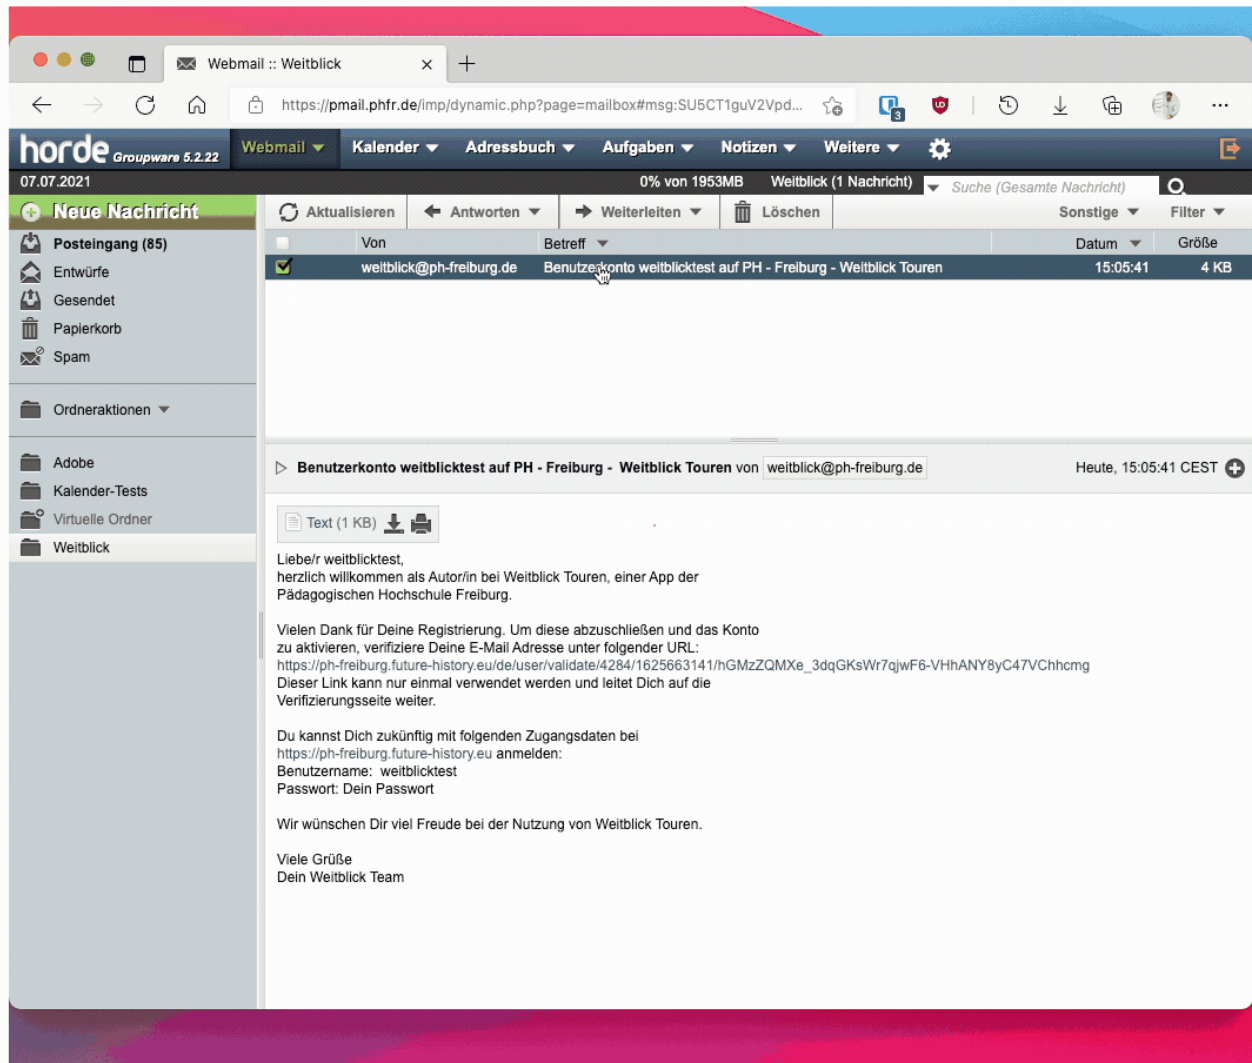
Webmail :: Weitblick

https://pmail.phfr.de/imp/dynamic.php?page=mailbox#msg:SU5CT1guV2Vpd...

3

horde Groupware 5.2.22

Webmail ▾ Kalender ▾ Adressbuch ▾ Aufgaben ▾ Notizen ▾ Weitere ▾

07.07.2021

0% von 1953MB

Weitblick (1 Nachricht)

Suche (Gesamte Nachricht)

Neue Nachricht

Aktualisieren

Antworten ▾

Weiterleiten ▾

Löschen

Sonstige ▾

Filter ▾

Posteingang (85)

Entwürfe

Gesendet

Papierkorb

Spam

Ordneraktionen ▾

Adobe

Kalender-Tests

Virtuelle Ordner

Weitblick

| | Von | Betreff ▾ | Datum ▾ | Größe |
|---|---|---|---|---|
| ☑ | weitblick@ph-freiburg.de | Benutzerkonto weitblicktest auf PH - Freiburg - Weitblick Touren | 15:05:41 | 4 KB |

Benutzerkonto weitblicktest auf PH - Freiburg - Weitblick Touren von weitblick@ph-freiburg.de

Heute, 15:05:41 CEST

Text (1 KB)

Liebe/r weitblicktest,
herzlich willkommen als Autor/in bei Weitblick Touren, einer App der Pädagogischen Hochschule Freiburg.

Vielen Dank für Deine Registrierung. Um diese abzuschließen und das Konto zu aktivieren, verifiziere Deine E-Mail Adresse unter folgender URL:
https://ph-freiburg.future-history.eu/de/user/validate/4284/1625663141/hGMzZQMXe_3dqGKsWr7qjwF6-VHhANY8yC47VChhcmg
Dieser Link kann nur einmal verwendet werden und leitet Dich auf die Verifizierungsseite weiter.

Du kannst Dich zukünftig mit folgenden Zugangsdaten bei https://ph-freiburg.future-history.eu anmelden:
Benutzername: weitblicktest
Passwort: Dein Passwort

Wir wünschen Dir viel Freude bei der Nutzung von Weitblick Touren.

Viele Grüße
Dein Weitblick Team